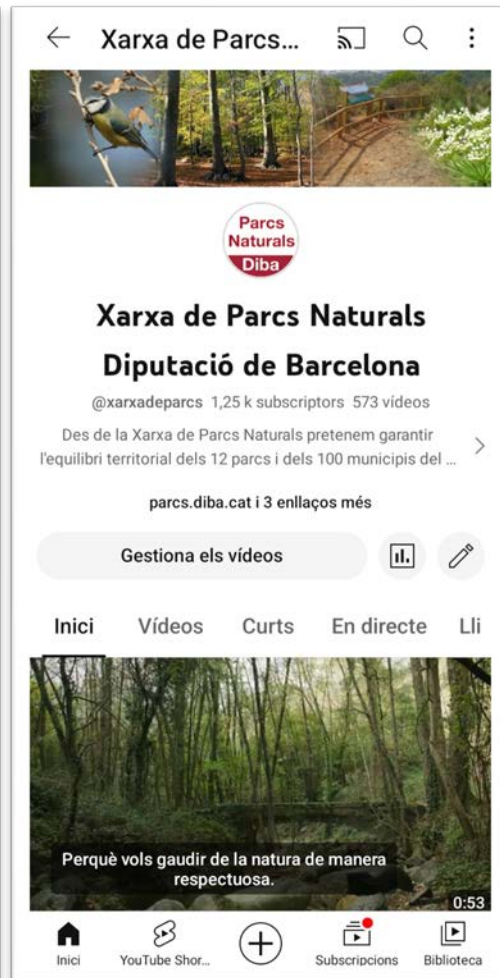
Xarxa de Parcs...

Parcs Naturals Diba

Xarxa de Parcs Naturals Diputació de Barcelona

@xarxadeparcs 1,25 k subscriptors 573 vídeos

Des de la Xarxa de Parcs Naturals pretenem garantir l'equilibri territorial dels 12 parcs i dels 100 municipis del ...

parcs.diba.cat i 3 enllaços més

Gestiona els vídeos

Inici Vídeos Curts En directe Lli

Perquè vols gaudir de la natura de manera respectuosa.

0:53

Inici YouTube Shor... Subscripcions Biblioteca